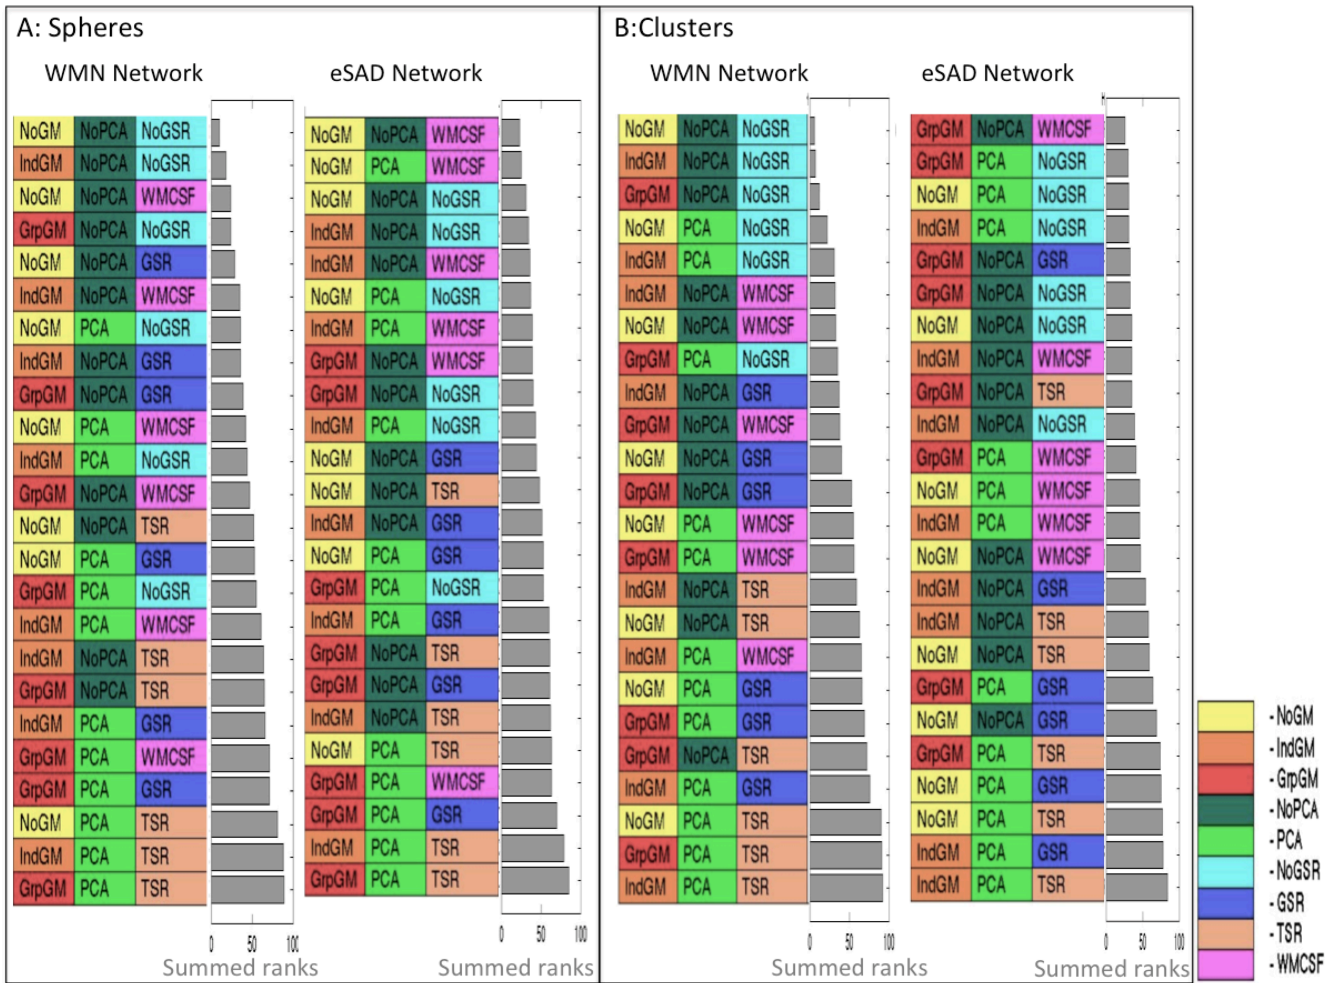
A: Spheres

WMN Network

| NoGM | NoPCA | NoGSR |
|---|---|---|
| IndGM | NoPCA | NoGSR |
| NoGM | NoPCA | WMCSF |
| GrpGM | NoPCA | NoGSR |
| NoGM | NoPCA | GSR |
| IndGM | NoPCA | WMCSF |
| NoGM | PCA | NoGSR |
| IndGM | NoPCA | GSR |
| GrpGM | NoPCA | GSR |
| NoGM | PCA | WMCSF |
| IndGM | PCA | NoGSR |
| GrpGM | NoPCA | WMCSF |
| NoGM | NoPCA | TSR |
| NoGM | PCA | GSR |
| GrpGM | PCA | NoGSR |
| IndGM | PCA | WMCSF |
| IndGM | NoPCA | TSR |
| GrpGM | NoPCA | TSR |
| IndGM | PCA | GSR |
| GrpGM | PCA | WMCSF |
| GrpGM | PCA | GSR |
| NoGM | PCA | TSR |
| IndGM | PCA | TSR |
| GrpGM | PCA | TSR |

0 50 100
Summed ranks

eSAD Network

| NoGM | NoPCA | WMCSF |
|---|---|---|
| NoGM | PCA | WMCSF |
| NoGM | NoPCA | NoGSR |
| IndGM | NoPCA | NoGSR |
| IndGM | NoPCA | WMCSF |
| NoGM | PCA | NoGSR |
| IndGM | PCA | WMCSF |
| GrpGM | NoPCA | WMCSF |
| GrpGM | NoPCA | NoGSR |
| IndGM | PCA | NoGSR |
| NoGM | NoPCA | GSR |
| NoGM | NoPCA | TSR |
| IndGM | NoPCA | GSR |
| NoGM | PCA | GSR |
| GrpGM | PCA | NoGSR |
| IndGM | PCA | GSR |
| GrpGM | NoPCA | TSR |
| GrpGM | NoPCA | GSR |
| IndGM | NoPCA | TSR |
| NoGM | PCA | TSR |
| GrpGM | PCA | WMCSF |
| GrpGM | PCA | GSR |
| IndGM | PCA | TSR |
| GrpGM | PCA | TSR |

0 50 100
Summed ranks

B:Clusters

WMN Network

| NoGM | NoPCA | NoGSR |
|---|---|---|
| IndGM | NoPCA | NoGSR |
| GrpGM | NoPCA | NoGSR |
| NoGM | PCA | NoGSR |
| IndGM | PCA | NoGSR |
| IndGM | NoPCA | WMCSF |
| NoGM | NoPCA | WMCSF |
| GrpGM | PCA | NoGSR |
| IndGM | NoPCA | GSR |
| GrpGM | NoPCA | WMCSF |
| NoGM | NoPCA | GSR |
| GrpGM | NoPCA | GSR |
| NoGM | PCA | WMCSF |
| GrpGM | PCA | WMCSF |
| IndGM | NoPCA | TSR |
| NoGM | NoPCA | TSR |
| IndGM | PCA | WMCSF |
| NoGM | PCA | GSR |
| GrpGM | PCA | GSR |
| GrpGM | NoPCA | TSR |
| IndGM | PCA | GSR |
| NoGM | PCA | TSR |
| GrpGM | PCA | TSR |
| IndGM | PCA | TSR |

0 50 100
Summed ranks

eSAD Network

| GrpGM | NoPCA | WMCSF |
|---|---|---|
| GrpGM | PCA | NoGSR |
| NoGM | PCA | NoGSR |
| IndGM | PCA | NoGSR |
| GrpGM | NoPCA | GSR |
| GrpGM | NoPCA | NoGSR |
| NoGM | NoPCA | NoGSR |
| IndGM | NoPCA | WMCSF |
| GrpGM | NoPCA | TSR |
| IndGM | NoPCA | NoGSR |
| GrpGM | PCA | WMCSF |
| NoGM | PCA | WMCSF |
| IndGM | PCA | WMCSF |
| NoGM | NoPCA | WMCSF |
| IndGM | NoPCA | GSR |
| IndGM | NoPCA | TSR |
| NoGM | NoPCA | TSR |
| GrpGM | PCA | GSR |
| NoGM | NoPCA | GSR |
| GrpGM | PCA | TSR |
| NoGM | PCA | GSR |
| NoGM | PCA | TSR |
| IndGM | PCA | GSR |
| IndGM | PCA | TSR |

0 50 100
Summed ranks

- NoGM
- IndGM
- GrpGM
- NoPCA
- PCA
- NoGSR
- GSR
- TSR
- WMCSF